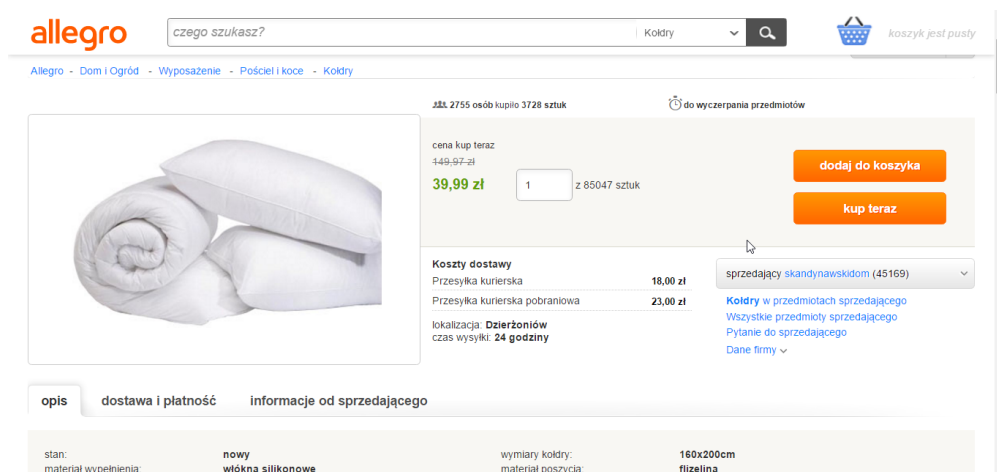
allegro

czego szukasz?

Kołdry

koszyk jest pusty

Allegro - Dom i Ogród - Wyposażenie - Pościel i koce - Kołdry

2755 osób kupiło 3728 sztuk

do wyczerpania przedmiotów

cena kup teraz

149,97 zł

39,99 zł

1

z 85047 sztuk

dodaj do koszyka

kup teraz

Koszty dostawy

| | |
|---|---|
| Przesyłka kurierska | 18,00 zł |
| Przesyłka kurierska pobraniowa | 23,00 zł |

lokalizacja: Dzierżoniów
czas wysyłki: 24 godziny

sprzedający skandynawskidom (45169)

Kołdry w przedmiotach sprzedającego
Wszystkie przedmioty sprzedającego
Pytanie do sprzedającego
Dane firmy

opis

dostawa i płatność

informacje od sprzedającego

| | | | |
|---|---|---|---|
| stan: | nowy | wymiary kołdry: | 160x200cm |
| materiał wypełnienia: | włókna silikonowe | materiał poszycia: | flizelina |